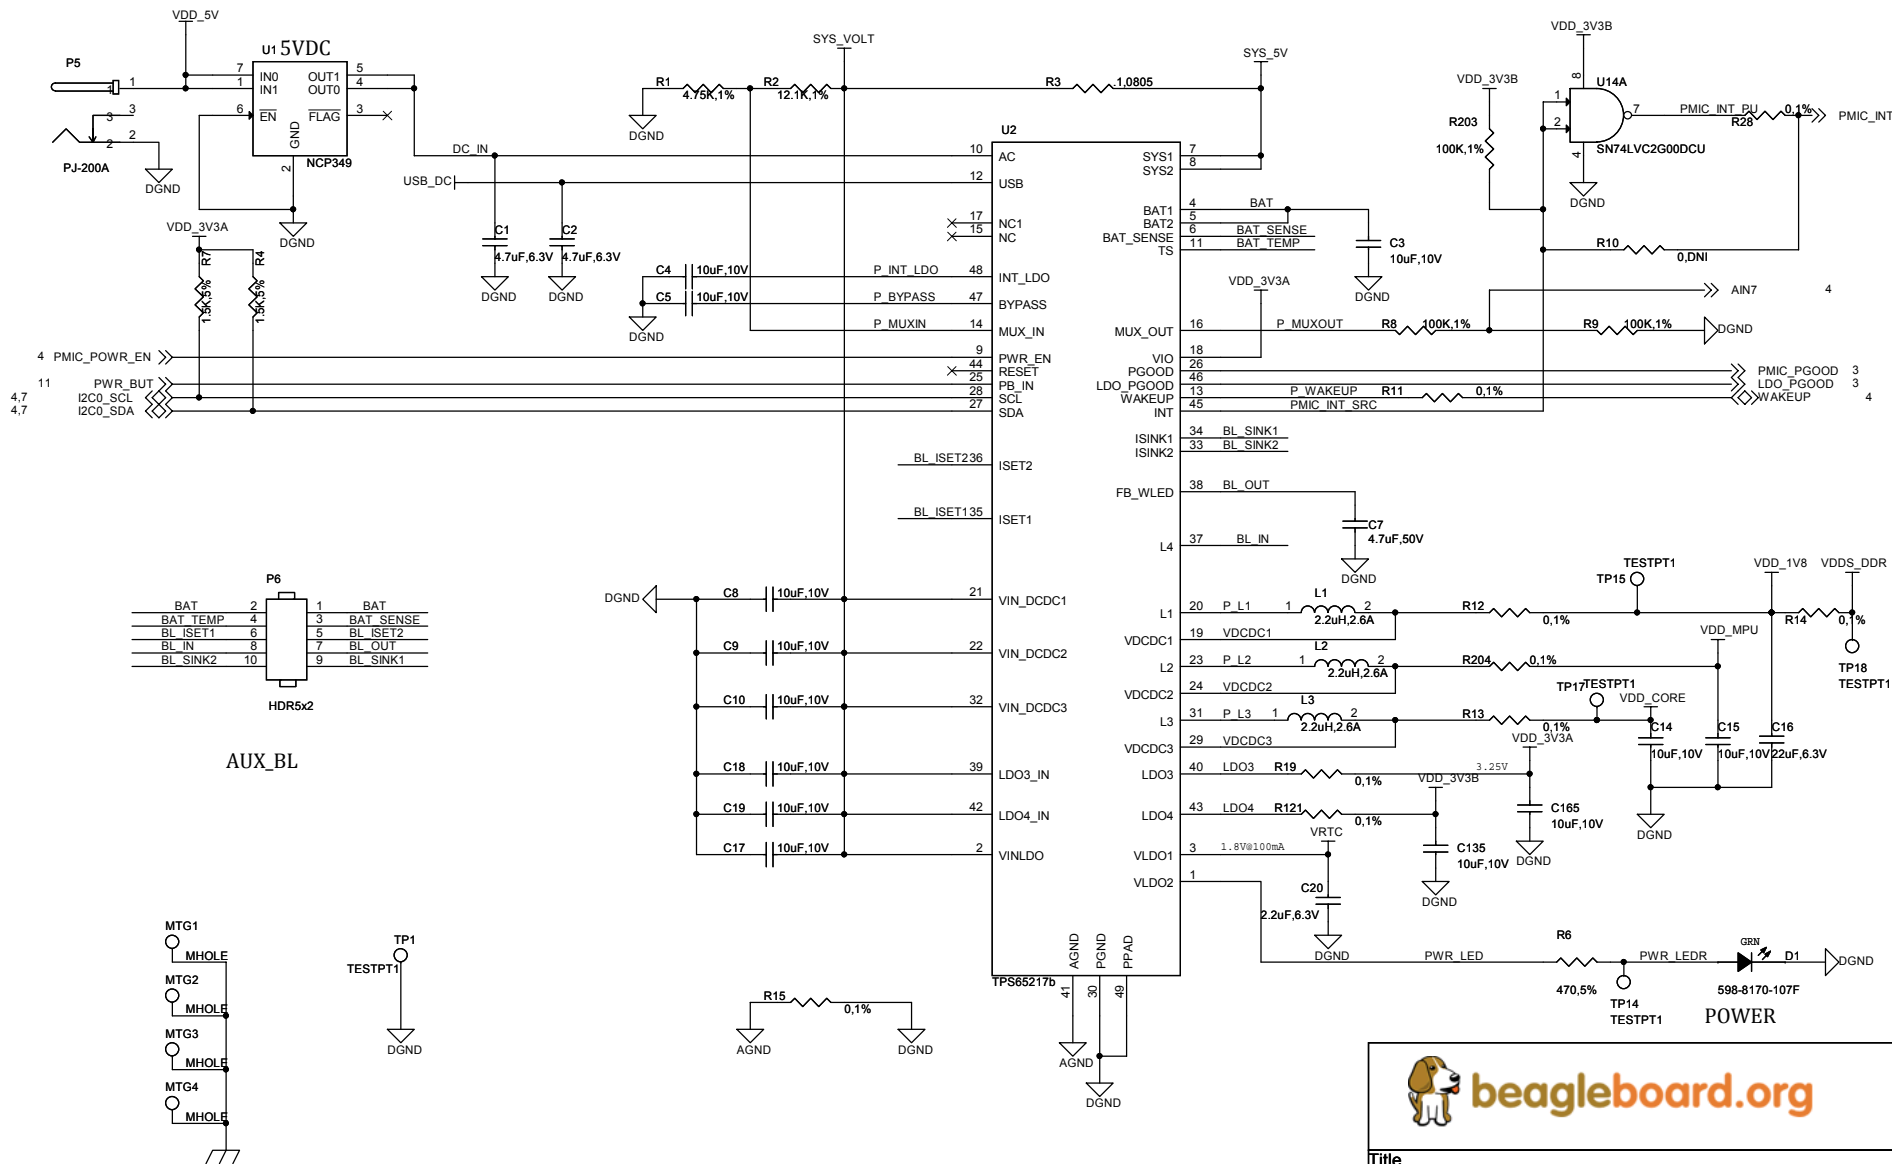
VDD_5V
P5
U1 5VDC
7 IN0
1 IN1
OUT1 5
OUT0 4
6 EN
FLAG 3
GND
2
NCP349
1
3
3
2
2
PJ-200A
DGND
DGND
VDD_3V3A
R7 1.5K,5%
R4 1.5K,5%
4 PMIC_POWR_EN
11 PWR_BUT
4,7 I2C0_SCL
4,7 I2C0_SDA
SYS_VOLT
R1 4.75K,1%
R2 12.1K,1%
DGND
R3 1,0805
SYS_5V
DC_IN
USB_DC
C1 4.7uF,6.3V
C2 4.7uF,6.3V
DGND
DGND
C4 10uF,10V
C5 10uF,10V
DGND
P_INT_LDO
P_BYPASS
P_MUXIN
U2
10 AC
12 USB
17 NC1
15 NC
48 INT_LDO
47 BYPASS
14 MUX_IN
9 PWR_EN
44 RESET
25 PB_IN
28 SCL
27 SDA
BL_ISET236 ISET2
BL_ISET135 ISET1
21 VIN_DCDC1
22 VIN_DCDC2
32 VIN_DCDC3
39 LDO3_IN
42 LDO4_IN
2 VINLDO
AGND PGND PPAD
TPS65217b
41 30 49
AGND
DGND
SYS1 7
SYS2 8
BAT1 4
BAT2 5
BAT_SENSE 6
TS 11
BAT
BAT_SENSE
BAT_TEMP
C3 10uF,10V
DGND
VDD_3V3A
MUX_OUT 16
P_MUXOUT
R8 100K,1%
R9 100K,1%
DGND
VIO 18
PGOOD 26
LDO_PGOOD 46
WAKEUP 13
INT 45
P_WAKEUP
R11 0,1%
PMIC_INT_SRC
PMIC_PGOOD 3
LDO_PGOOD 3
WAKEUP 4
AIN7 4
ISINK1 34 BL_SINK1
ISINK2 33 BL_SINK2
FB_WLED 38 BL_OUT
C7 4.7uF,50V
L4 37 BL_IN
DGND
DGND
C8 10uF,10V
C9 10uF,10V
C10 10uF,10V
C18 10uF,10V
C19 10uF,10V
C17 10uF,10V
L1 20 P_L1
VDCDC1 19 VDCDC1
L1 2.2uH,2.6A
L2 23 P_L2
VDCDC2 24 VDCDC2
L2 2.2uH,2.6A
L3 31 P_L3
VDCDC3 29 VDCDC3
L3 2.2uH,2.6A
LDO3 40 LDO3
LDO4 43 LDO4
R19 0,1%
R121 0,1%
3.25V
VDD_3V3A
VDD_3V3B
C165 10uF,10V
C135 10uF,10V
DGND
DGND
VLDO1 3 1.8V@100mA
VRTC
VLDO2 1
C20 2.2uF,6.3V
DGND
PWR_LED
R6 470,5%
TP14 TESTPT1
PWR_LEDR
GRN
D1
598-8170-107F
DGND
POWER
TESTPT1
TP15
R12 0,1%
VDD_1V8
VDDS_DDR
R14 0,1%
TP18 TESTPT1
R204 0,1%
VDD_MPU
TP17 TESTPT1
VDD_CORE
R13 0,1%
C14 10uF,10V
C15 10uF,10V
C16 22uF,6.3V
DGND
VDD_3V3B
U14A
8
1
2
4
7
SN74LVC2G00DCU
DGND
VDD_3V3B
R203 100K,1%
PMIC_INT_PU
R28 0,1%
PMIC_INT
R10 0,DNI
P6
BAT 2 1 BAT
BAT_TEMP 4 3 BAT_SENSE
BL_ISET1 6 5 BL_ISET2
BL_IN 8 7 BL_OUT
BL_SINK2 10 9 BL_SINK1
HDR5x2
AUX_BL
MTG1 MHOLE
MTG2 MHOLE
MTG3 MHOLE
MTG4 MHOLE
TP1 TESTPT1
DGND
R15 0,1%
AGND
DGND
DGND
beagleboard.org
Title